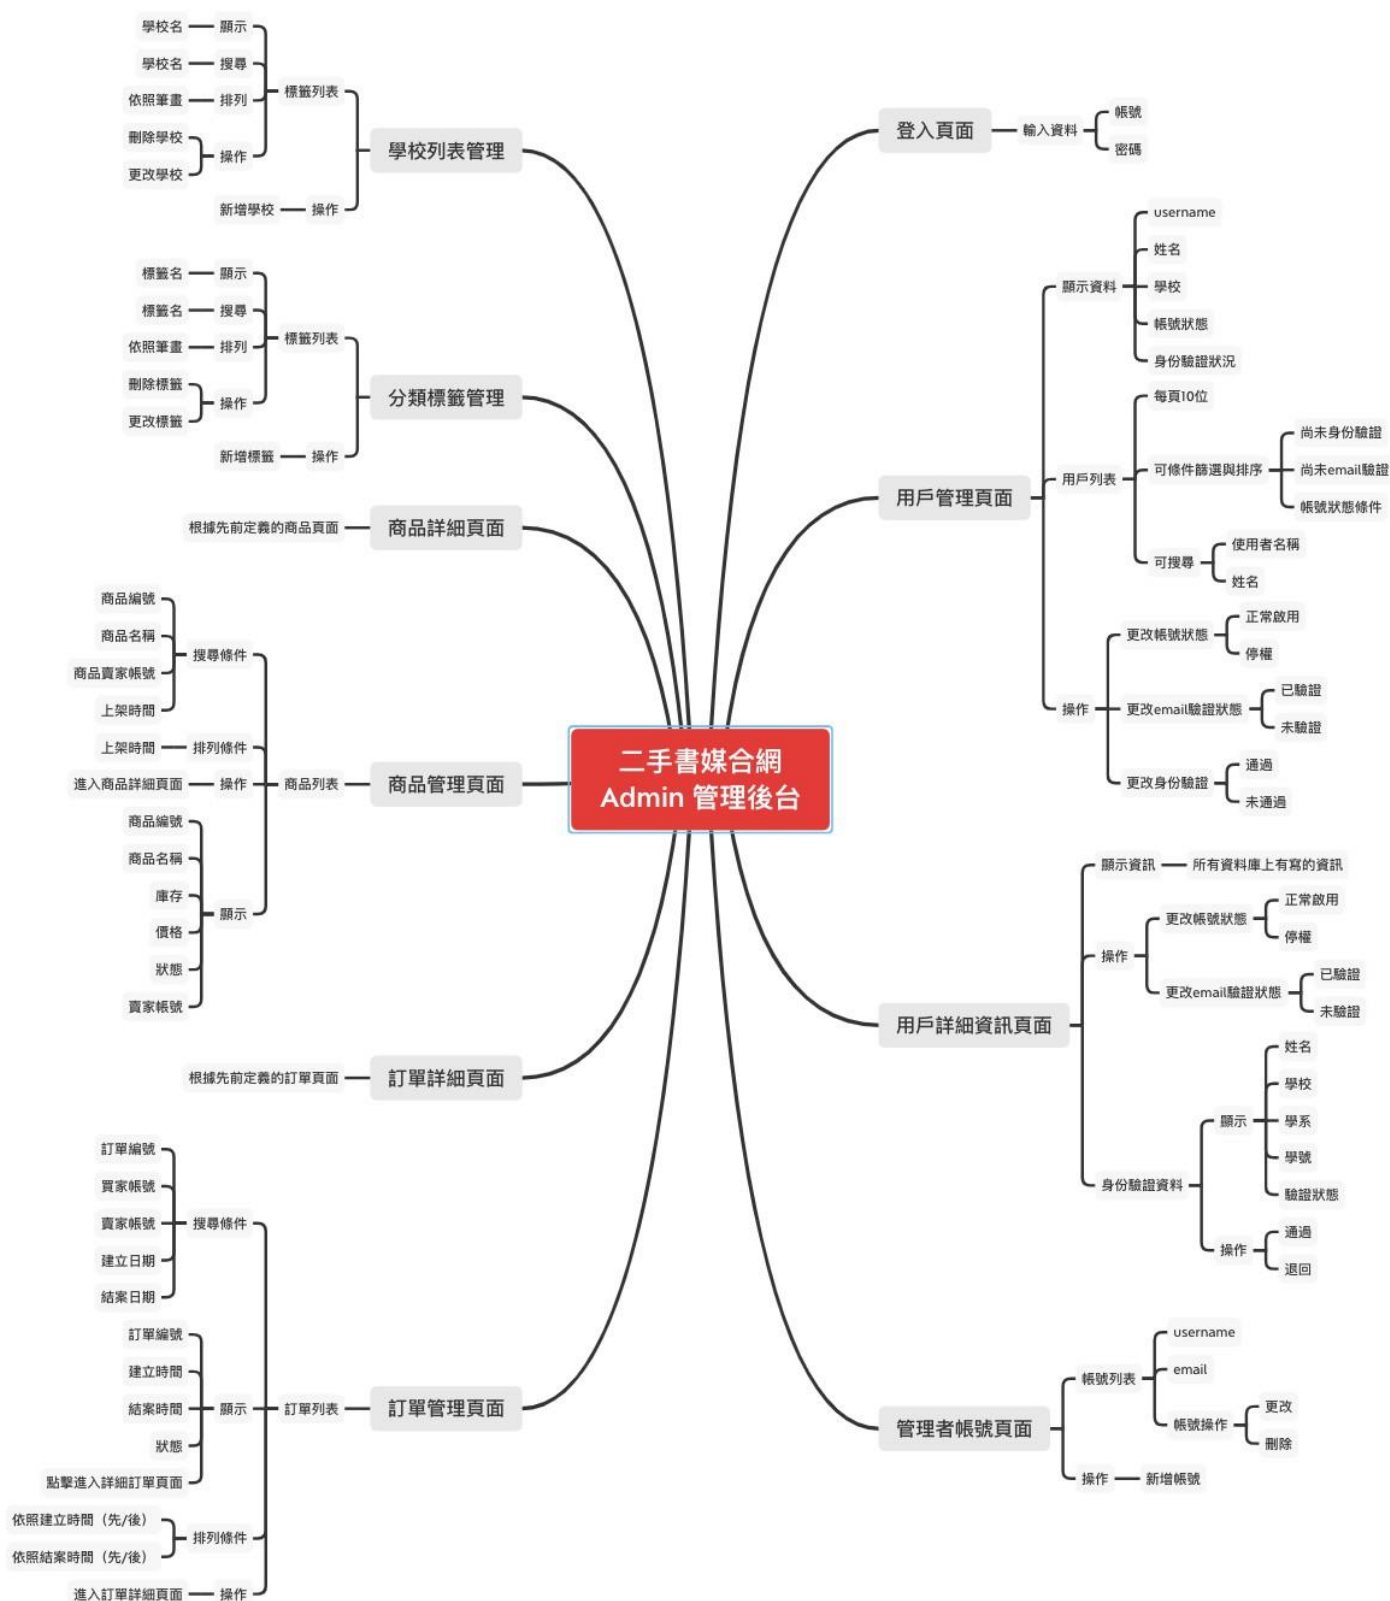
二手書媒合網
Admin 管理後台

學校列表管理
標籤列表
顯示 學校名
搜尋 學校名
排列 依照筆畫
操作 刪除學校 更改學校
操作 新增學校

分類標籤管理
標籤列表
顯示 標籤名
搜尋 標籤名
排列 依照筆畫
操作 刪除標籤 更改標籤
操作 新增標籤

商品詳細頁面
根據先前定義的商品頁面

商品管理頁面
商品列表
搜尋條件 商品編號 商品名稱 商品賣家帳號 上架時間
排列條件 上架時間
操作 進入商品詳細頁面
顯示 商品編號 商品名稱 庫存 價格 狀態 賣家帳號

訂單詳細頁面
根據先前定義的訂單頁面

訂單管理頁面
訂單列表
搜尋條件 訂單編號 買家帳號 賣家帳號 建立日期 結案日期
顯示 訂單編號 建立時間 結案時間 狀態 點擊進入詳細訂單頁面
排列條件 依照建立時間（先/後） 依照結案時間（先/後）
操作 進入訂單詳細頁面

登入頁面
輸入資料 帳號 密碼

用戶管理頁面
顯示資料 username 姓名 學校 帳號狀態 身份驗證狀況
用戶列表 每頁10位
可條件篩選與排序 尚未身份驗證 尚未email驗證 帳號狀態條件
可搜尋 使用者名稱 姓名
操作
更改帳號狀態 正常啟用 停權
更改email驗證狀態 已驗證 未驗證
更改身份驗證 通過 未通過

用戶詳細資訊頁面
顯示資訊 所有資料庫上有寫的資訊
操作
更改帳號狀態 正常啟用 停權
更改email驗證狀態 已驗證 未驗證
身份驗證資料
顯示 姓名 學校 學系 學號 驗證狀態
操作 通過 退回

管理者帳號頁面
帳號列表 username email
帳號操作 更改 刪除
操作 新增帳號